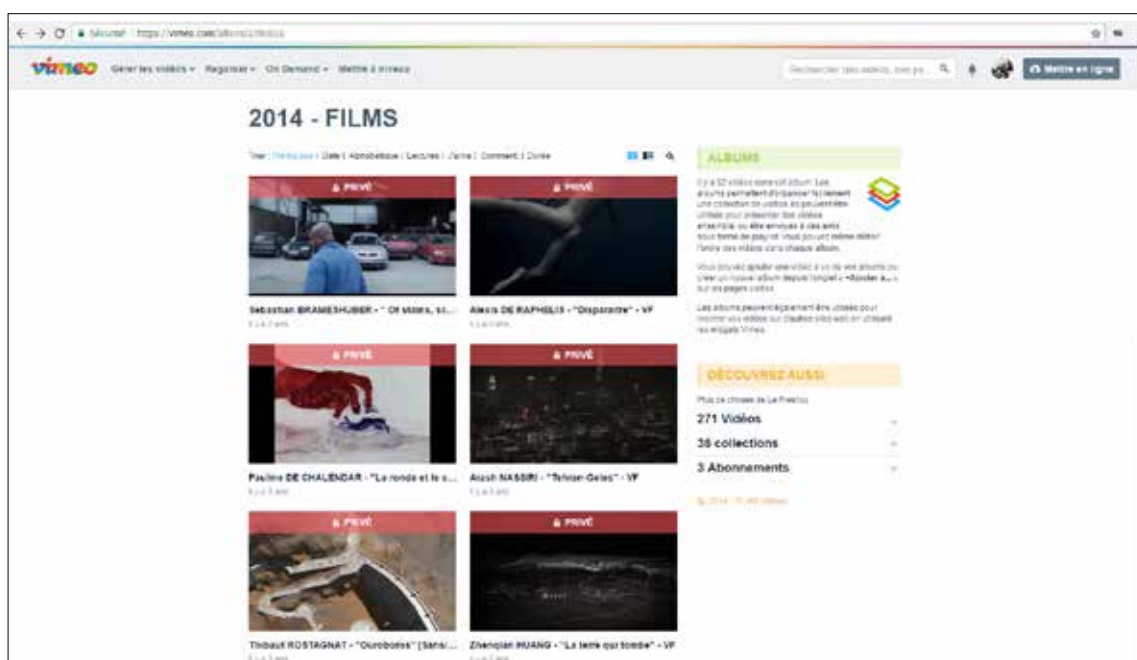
Sécurisé | https://vimeo.com/album/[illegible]

vimeo Gérer les vidéos Regarder On Demand Mettre à niveau

Rechercher des vidéos, des pe... Mettre en ligne

2014 - FILMS

Trier : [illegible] | Date | Alphabétique | Lectures | J'aime | Comment. | Durée

PRIVÉ

PRIVÉ

Sebastian BRAMESHUBER - " Of Mites, so... Il y a 3 ans

Alexis DE RAPHELIS - "Disparaitre" - VF Il y a 3 ans

PRIVÉ

PRIVÉ

Pauline DE CHALENDAR - "La ronde et le s... Il y a 3 ans

Anush NASSIRI - "Tehran Geles" - VF Il y a 3 ans

PRIVÉ

PRIVÉ

Thibaut ROSTAGNAT - "Ouroboros" [Sans... Il y a 3 ans

Zhenqian HUANG - "La terre qui tombe" - VF Il y a 3 ans

ALBUMS

Il y a 52 vidéos dans cet album. Les albums permettent d'organiser facilement une collection de vidéos. Ils peuvent être utilisés pour présenter des vidéos ensemble, ou être envoyés à des amis sous forme de play-list. Vous pouvez même définir l'ordre des vidéos dans chaque album.

Vous pouvez ajouter une vidéo à un de vos albums ou créer un nouvel album depuis l'onglet « Ajouter à... » sur les pages vidéos.

Les albums peuvent également être utilisés pour montrer vos vidéos sur d'autres sites web en utilisant les widgets Vimeo.

DÉCOUVREZ AUSSI

Plus de choses de Le Fresnoy

271 Vidéos

38 collections

3 Abonnements

2014 - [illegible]